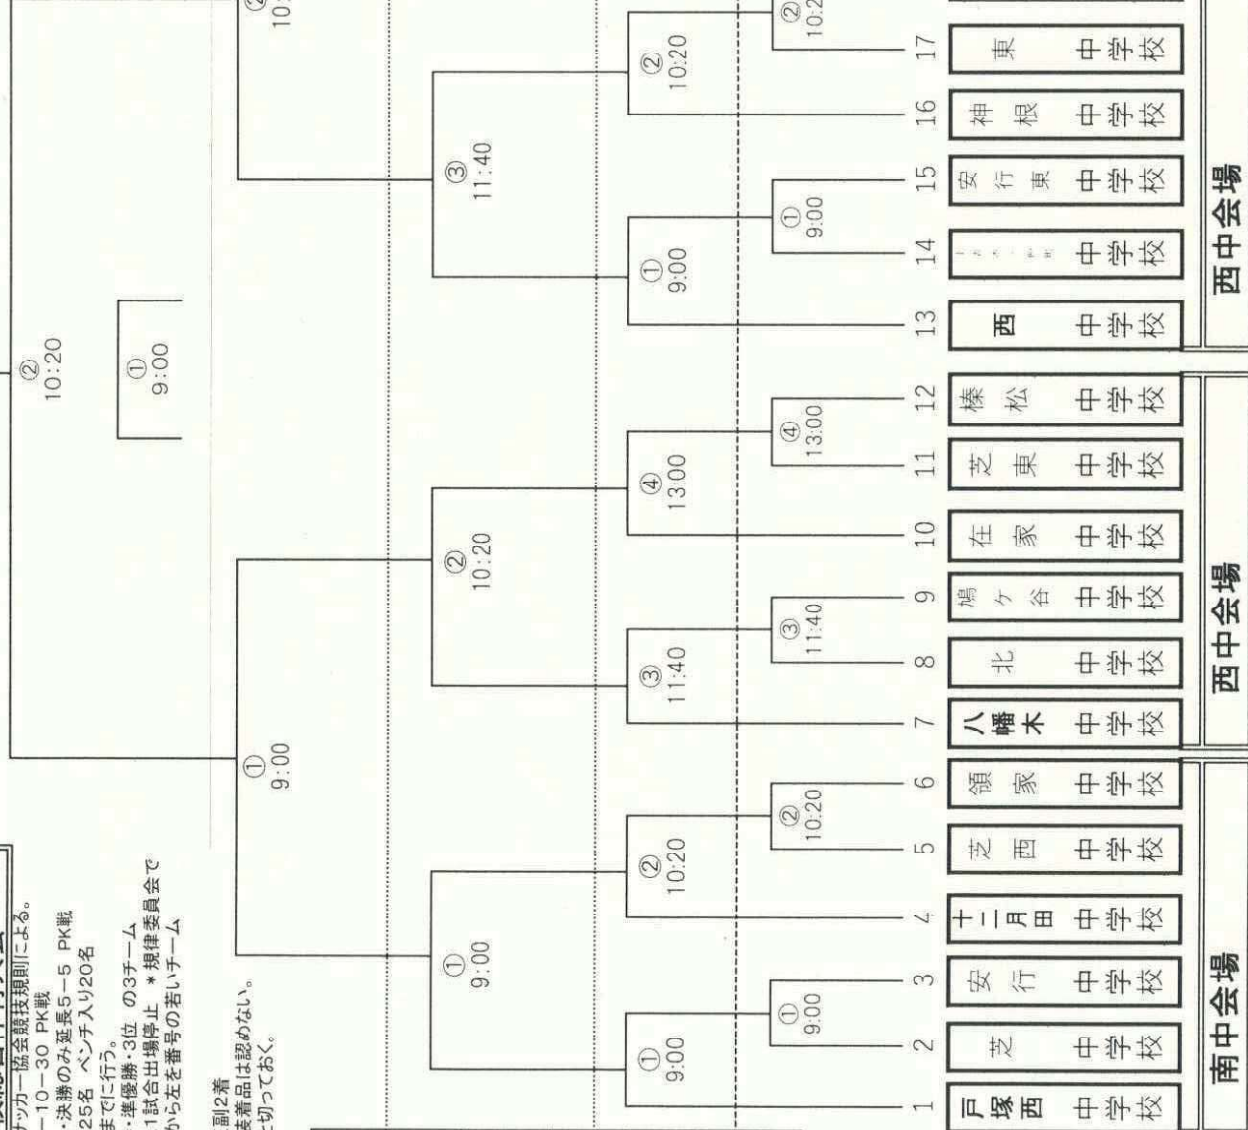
サッカー協会競技規則による。
ー10ー30 PK戦
・決勝のみ延長5ー5 PK戦
25名 ベンチ入り20名
までに行う。
・準優勝・3位 の3チーム
1試合出場停止 ＊規律委員会で
から左を番号の若いチーム

副2着
表着品は認めない。
切っておく。

1 戸塚西中学校
2 芝中学校
3 安行中学校
4 十二月田中学校
5 芝西中学校
6 領家中学校
7 八幡木中学校
8 北中学校
9 鳩ケ谷中学校
10 在家中学校
11 芝東中学校
12 榛松中学校
13 西中学校
14 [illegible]中学校
15 安行東中学校
16 神根中学校
17 東中学校

南中会場
西中会場
西中会場

① 9:00
① 9:00
② 10:20
② 10:20
① 9:00
③ 11:40
③ 11:40
④ 13:00
④ 13:00
② 10:20
① 9:00
① 9:00
① 9:00
② 10:20
③ 11:40
② 10:20
① 9:00
② 10:20
② 10:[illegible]